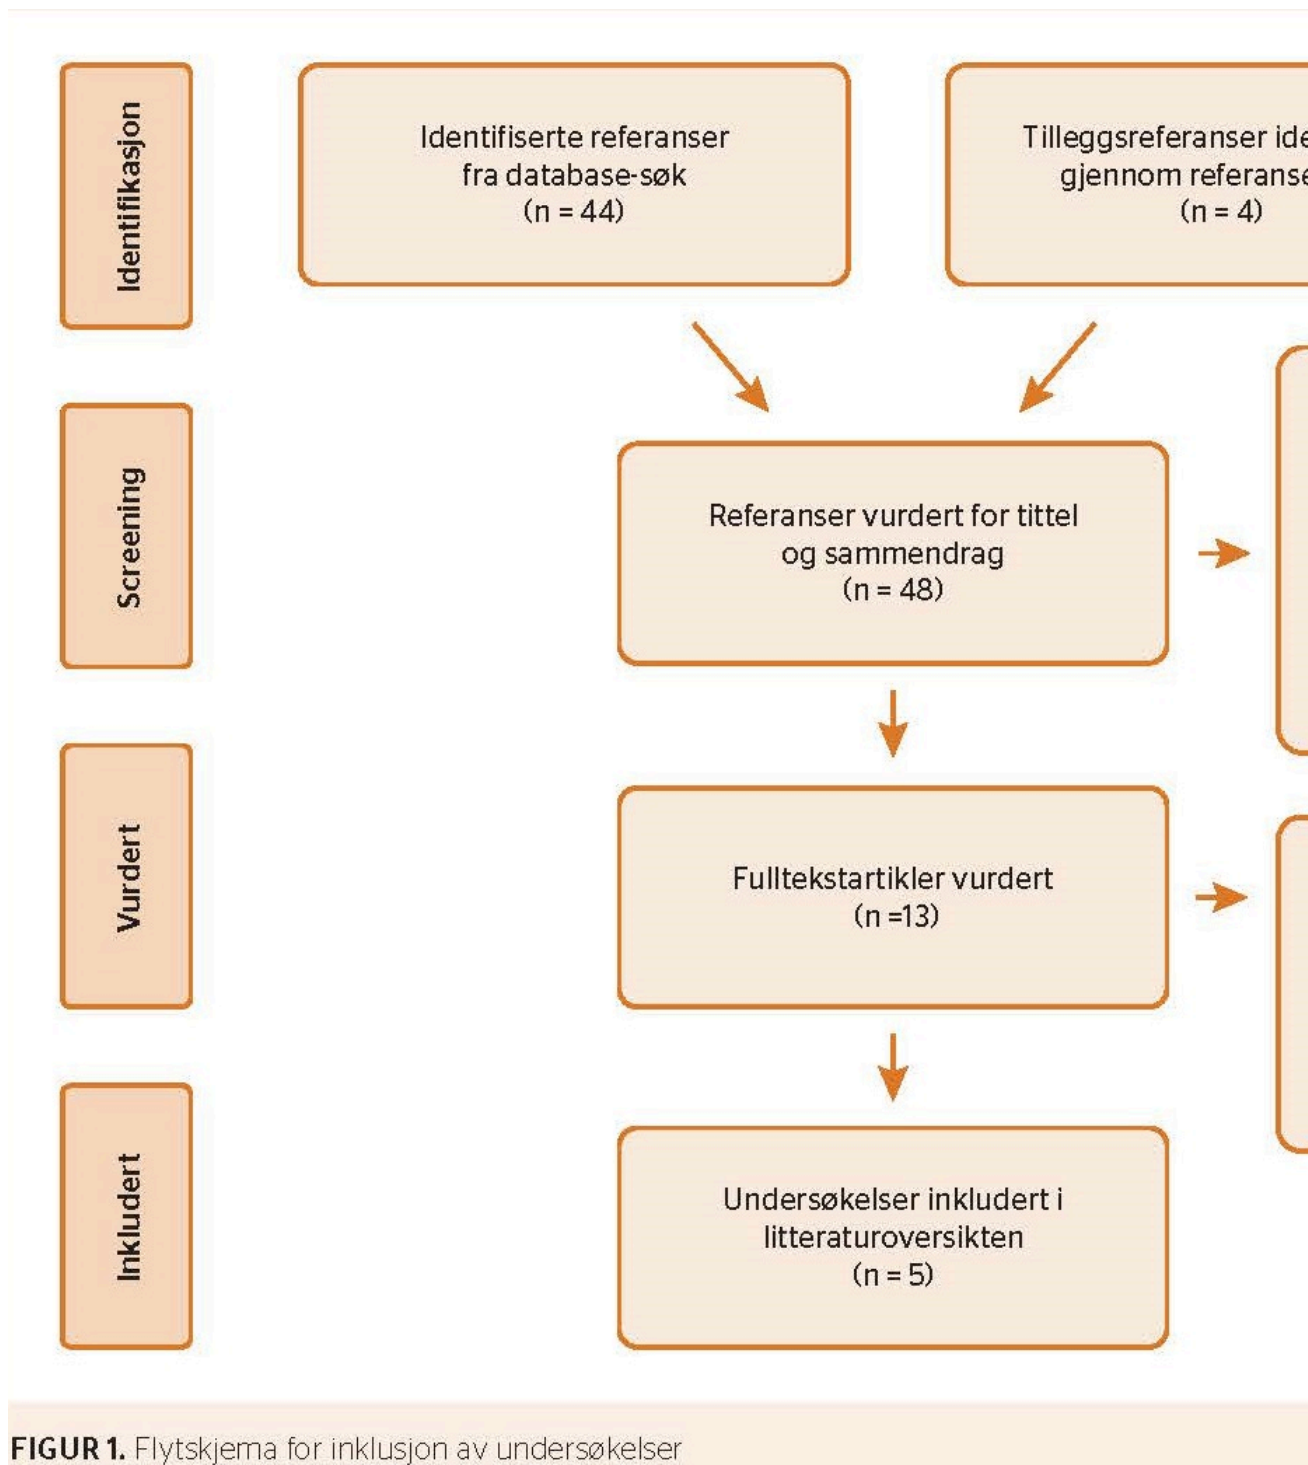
Identifikasjon

Identifiserte referanser fra database-søk (n = 44)

Tilleggsreferanser ide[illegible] gjennom referanse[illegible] (n = 4)

Screening

Referanser vurdert for tittel og sammendrag (n = 48)

Vurdert

Fulltekstartikler vurdert (n =13)

Inkludert

Undersøkelser inkludert i litteraturoversikten (n = 5)

**FIGUR 1.** Flytskjema for inklusjon av undersøkelser